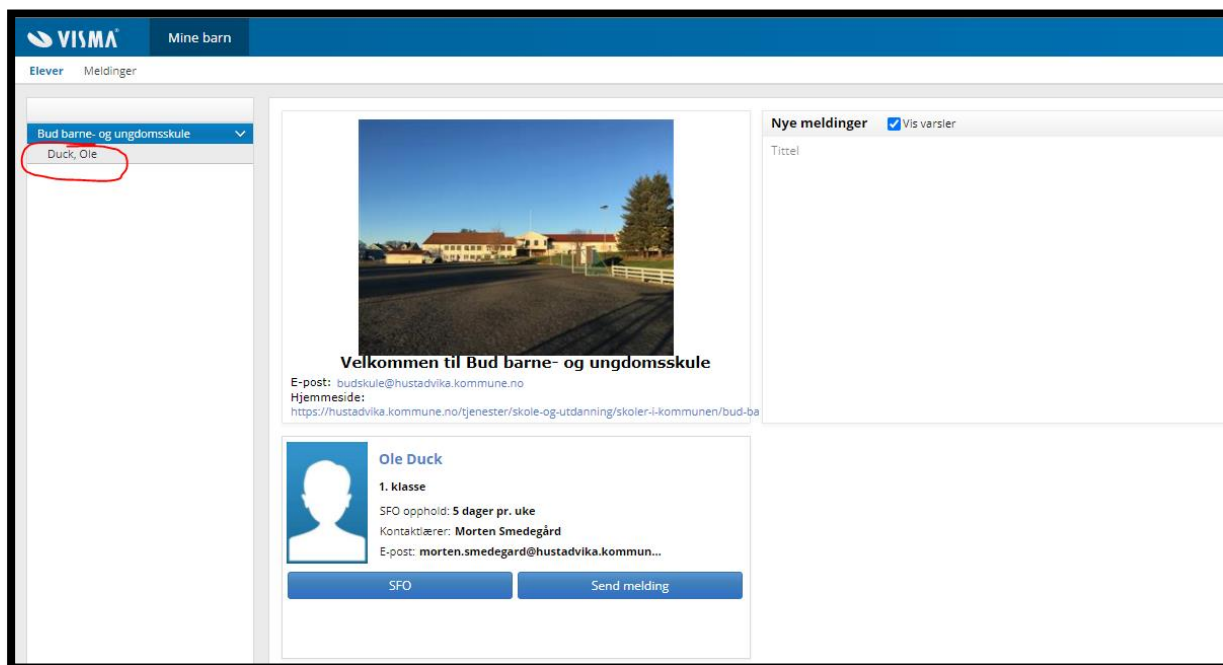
VISMA Mine barn

Elever Meldinger

Bud barne- og ungdomsskule

Duck, Ole

Velkommen til Bud barne- og ungdomsskule

E-post: budskule@hustadvika.kommune.no

Hjemmeside:

https://hustadvika.kommune.no/tjenester/skole-og-utdanning/skoler-i-kommunen/bud-ba

Nye meldinger Vis varsler

Tittel

Ole Duck

1. klasse

SFO opphold: 5 dager pr. uke

Kontaktlærer: Morten Smedegård

E-post: morten.smedegard@hustadvika.kommun...

SFO

Send melding